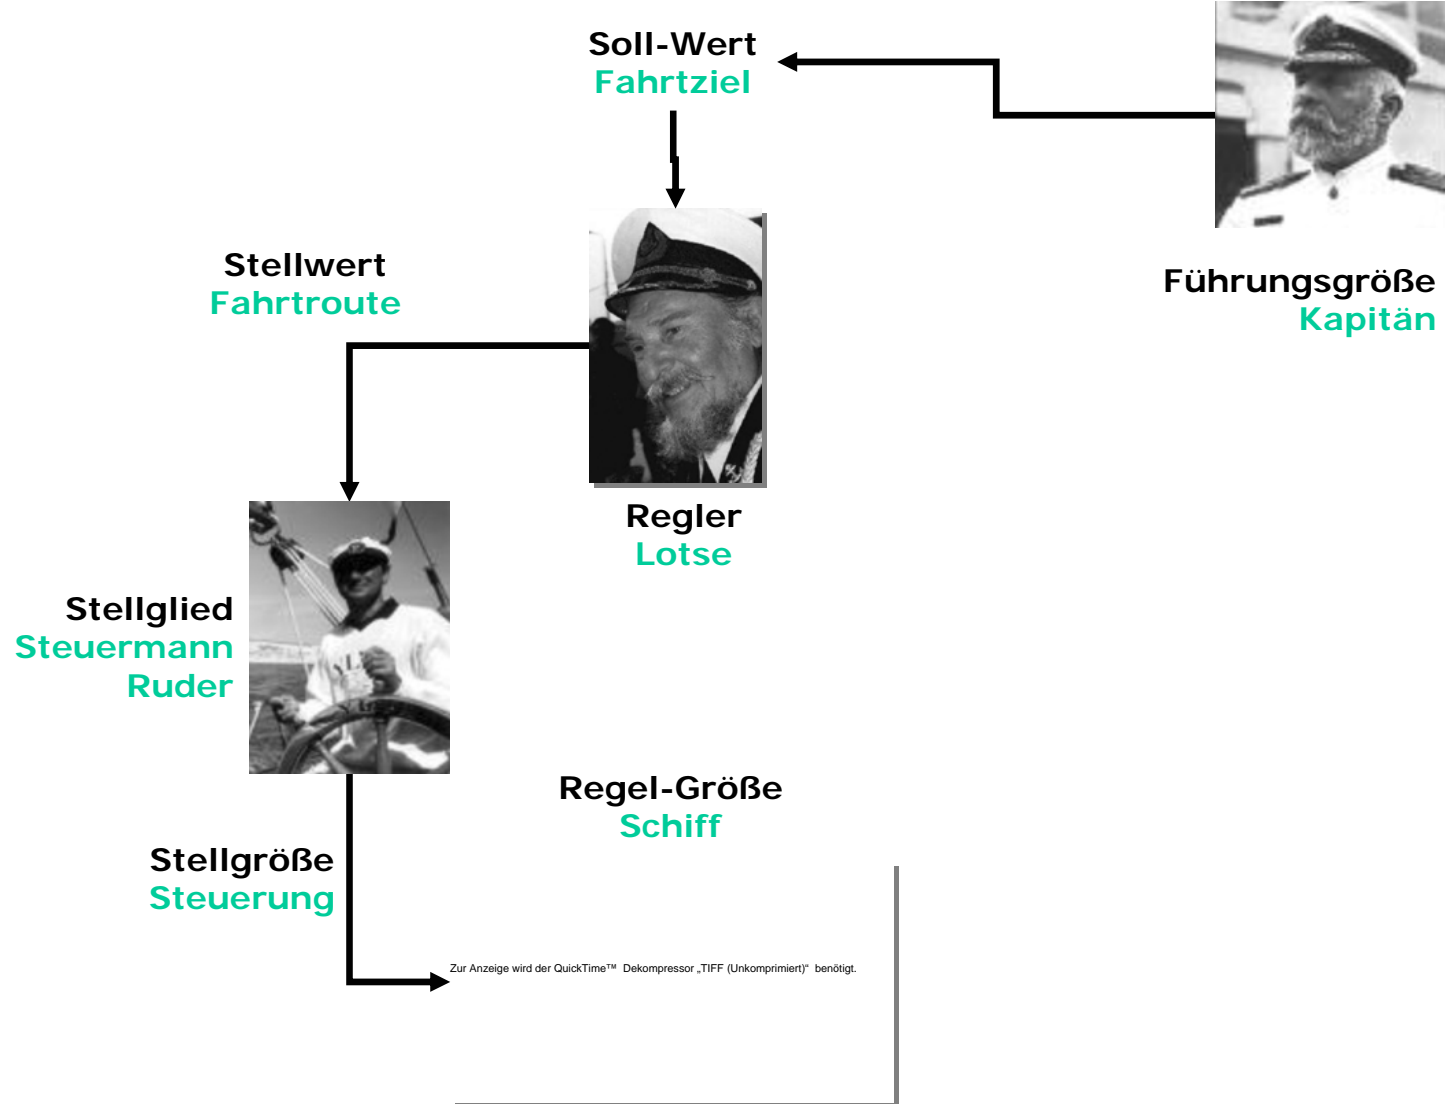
Soll-Wert
Fahrtziel

Führungsgröße
Kapitän

Stellwert
Fahrtroute

Regler
Lotse

Stellglied
Steuermann
Ruder

Regel-Größe
Schiff

Stellgröße
Steuerung

Zur Anzeige wird der QuickTime™ Dekompressor „TIFF (Unkomprimiert)“ benötigt.